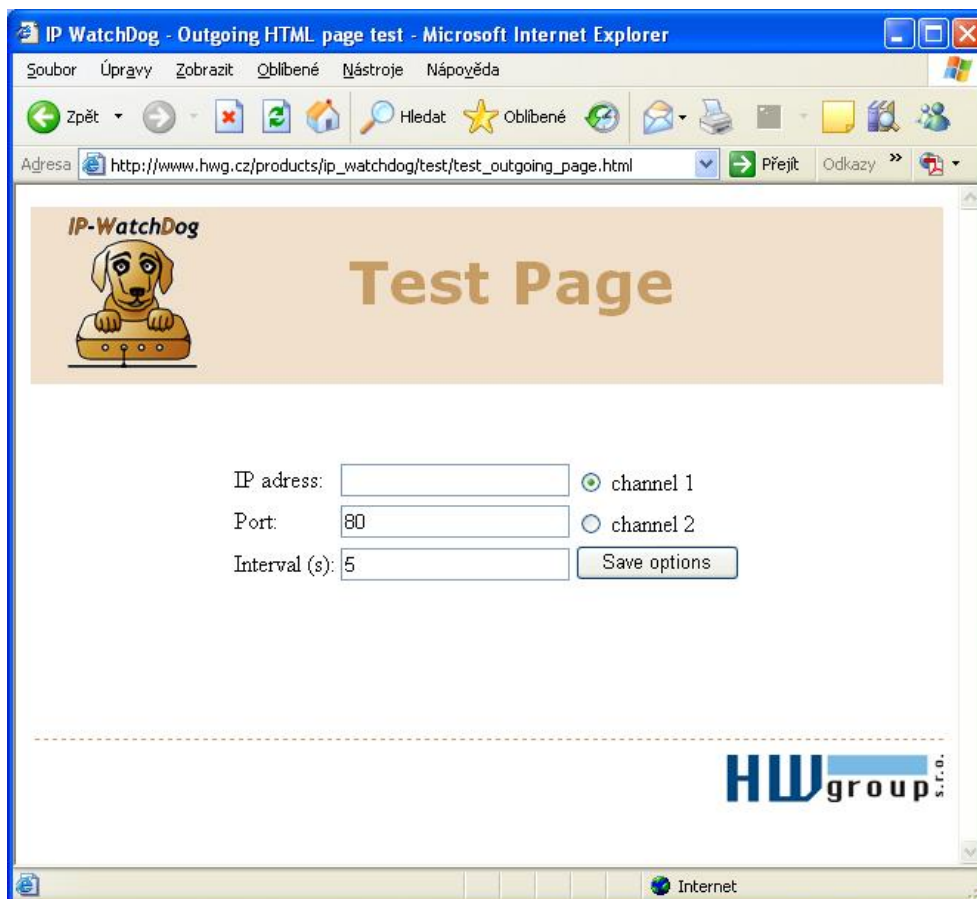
IP WatchDog - Outgoing HTML page test - Microsoft Internet Explorer

Soubor Úpravy Zobrazit Oblíbené Nástroje Nápověda

Zpět Hledat Oblíbené

Adresa http://www.hwg.cz/products/ip_watchdog/test/test_outgoing_page.html Přejít Odkazy »

IP-WatchDog

Test Page

IP adress:
channel 1
Port: 80
channel 2
Interval (s): 5
Save options

HW group s.r.o.

Internet